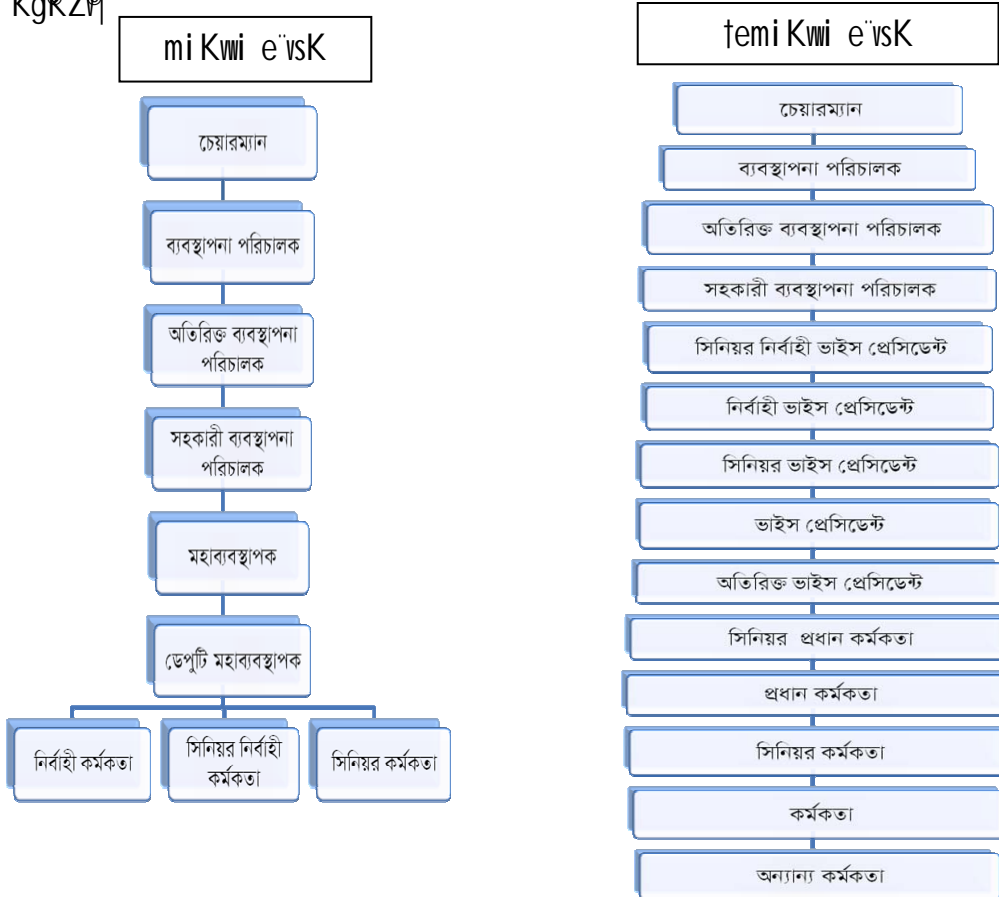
KgKZ©|

miKwi e¨vsK

চেয়ারম্যান

ব্যবস্থাপনা পরিচালক

অতিরিক্ত ব্যবস্থাপনা পরিচালক

সহকারী ব্যবস্থাপনা পরিচালক

মহাব্যবস্থাপক

ডেপুটি মহাব্যবস্থাপক

নির্বাহী কর্মকতা

সিনিয়র নির্বাহী কর্মকতা

সিনিয়র কর্মকতা

‡emiKwi e¨vsK

চেয়ারম্যান

ব্যবস্থাপনা পরিচালক

অতিরিক্ত ব্যবস্থাপনা পরিচালক

সহকারী ব্যবস্থাপনা পরিচালক

সিনিয়র নির্বাহী ভাইস প্রেসিডেন্ট

নির্বাহী ভাইস প্রেসিডেন্ট

সিনিয়র ভাইস প্রেসিডেন্ট

ভাইস প্রেসিডেন্ট

অতিরিক্ত ভাইস প্রেসিডেন্ট

সিনিয়র প্রধান কর্মকতা

প্রধান কর্মকতা

সিনিয়র কর্মকতা

কর্মকতা

অন্যান্য কর্মকতা